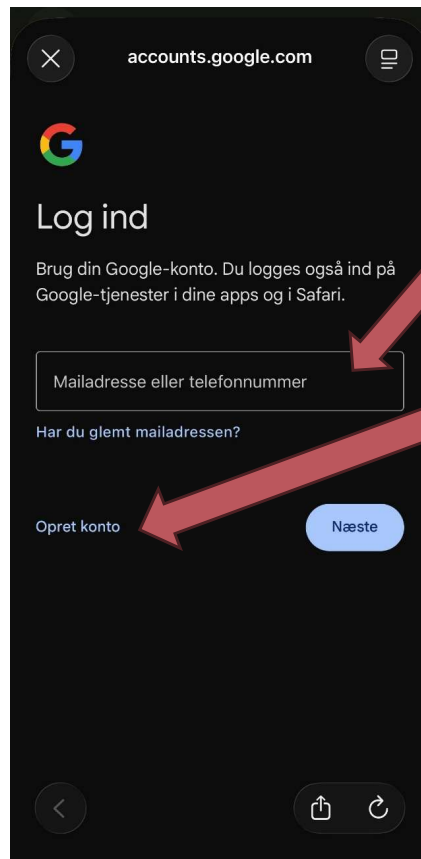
accounts.google.com

G

Log ind

Brug din Google-konto. Du logges også ind på Google-tjenester i dine apps og i Safari.

Mailadresse eller telefonnummer

Har du glemt mailadressen?

Opret konto

Næste